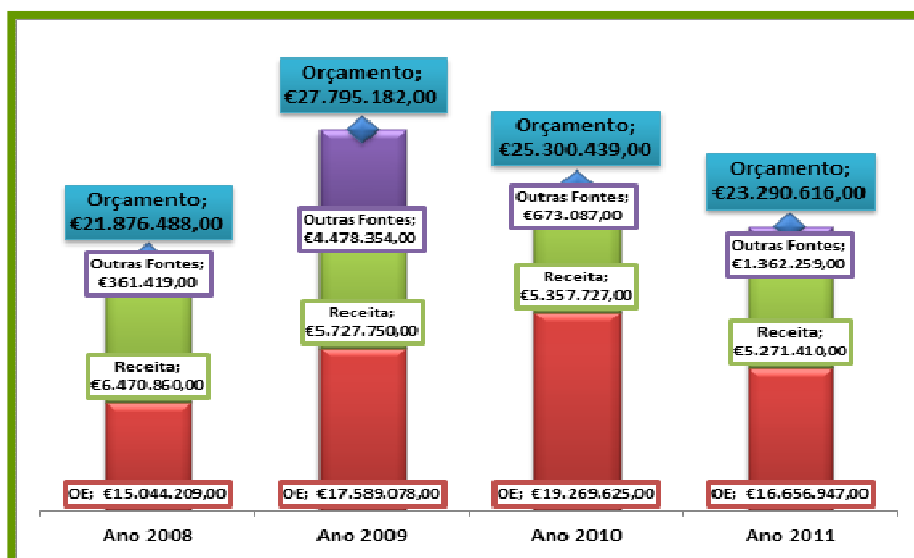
Orçamento; €21.876.488,00

Outras Fontes; €361.419,00

Receita; €6.470.860,00

OE; €15.044.209,00

Orçamento; €27.795.182,00

Outras Fontes; €4.478.354,00

Receita; €5.727.750,00

OE; €17.589.078,00

Orçamento; €25.300.439,00

Outras Fontes; €673.087,00

Receita; €5.357.727,00

OE; €19.269.625,00

Orçamento; €23.290.616,00

Outras Fontes; €1.362.259,00

Receita; €5.271.410,00

OE; €16.656.947,00

Ano 2008

Ano 2009

Ano 2010

Ano 2011